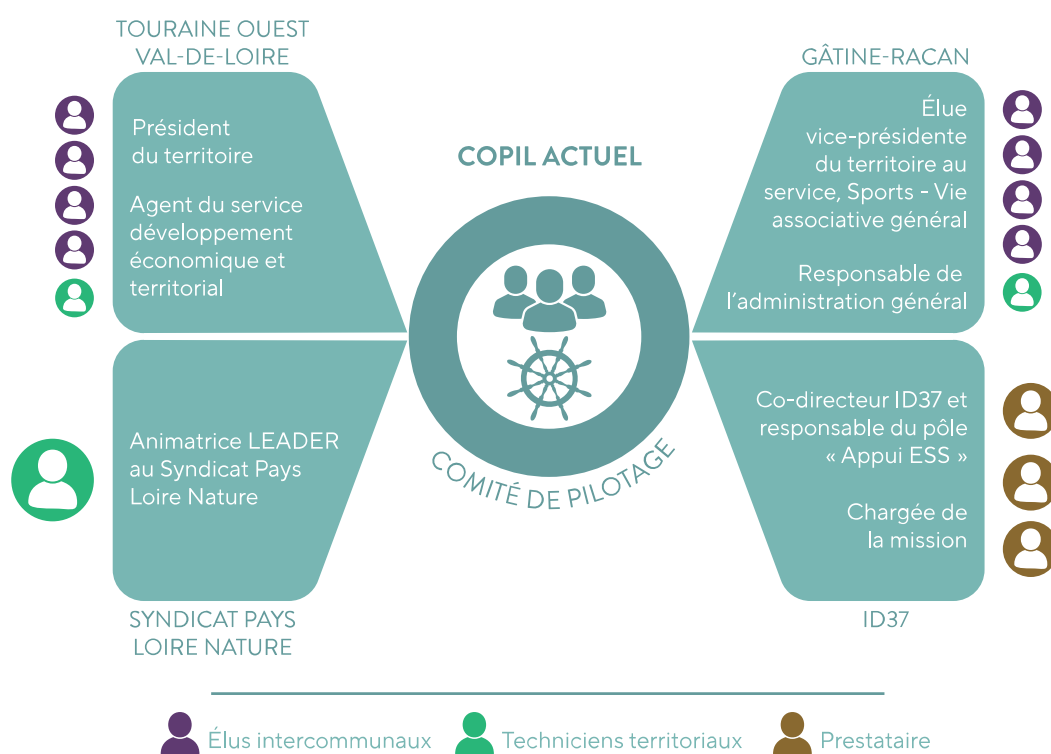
TOURAINE OUEST VAL-DE-LOIRE

Président du territoire

Agent du service développement économique et territorial

COPIL ACTUEL

GÂTINE-RACAN

Élue vice-présidente du territoire au service, Sports - Vie associative général

Responsable de l'administration général

Animatrice LEADER au Syndicat Pays Loire Nature

COMITÉ DE PILOTAGE

Co-directeur ID37 et responsable du pôle « Appui ESS »

Chargée de la mission

SYNDICAT PAYS LOIRE NATURE

ID37

Élus intercommunaux Techniciens territoriaux Prestataire